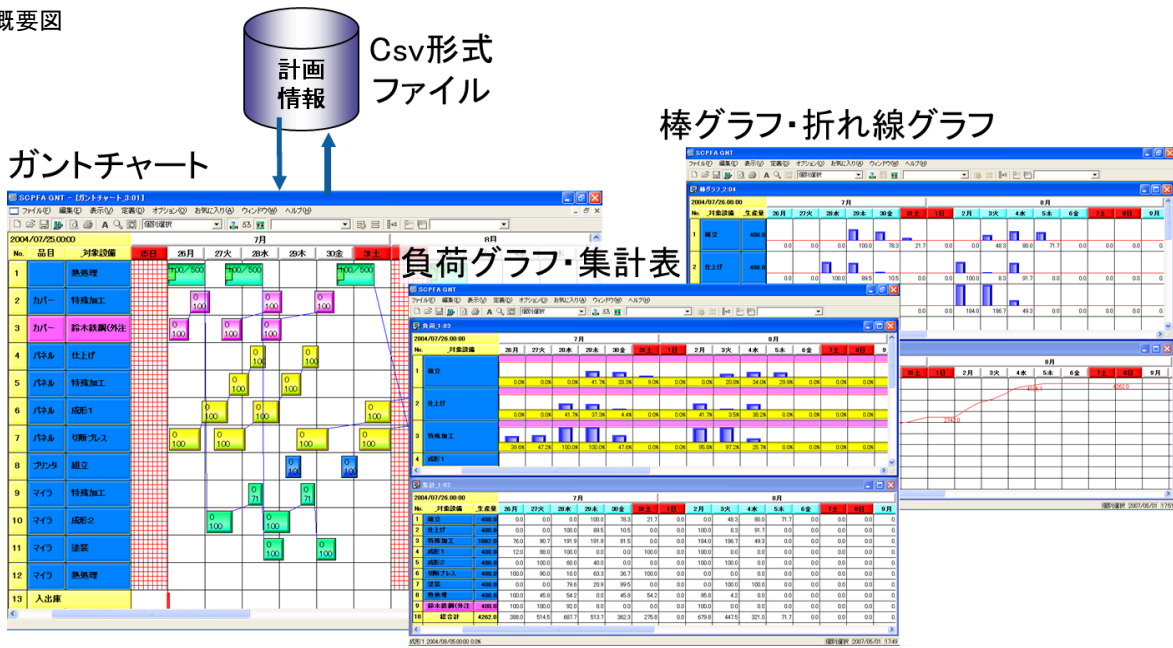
概要図

計画情報

Csv形式ファイル

棒グラフ・折れ線グラフ

ガントチャート

負荷グラフ・集計表

SCPFA GNT - [ガントチャート_3:01]

ファイル(F) 編集(E) 表示(V) 定義(D) オプション(O) お気に入り(A) ウィンドウ(W) ヘルプ(H)

個別選択

2004/07/25 00:00

| No. | 品目 | 対象設備 | 25日 | 26月 | 27火 | 28水 | 29木 | 30金 | 31土 |
|---|---|---|---|---|---|---|---|---|---|
| 1 | | 熱処理 | | 100/500 | 100/500 | | | 100/500 | |
| 2 | カバー | 特殊加工 | | 0 100 | | 0 100 | | 0 100 | |
| 3 | カバー | 鈴木鉄鋼(外注 | 0 100 | | 0 100 | | 0 100 | | |
| 4 | パネル | 仕上げ | | | | 0 100 | 0 100 | | |
| 5 | パネル | 特殊加工 | | | 0 100 | | 0 100 | | |
| 6 | パネル | 成形1 | | | 0 100 | 0 100 | | | 0 100 |
| 7 | パネル | 切断プレス | 0 100 | | 0 100 | | 0 100 | | |
| 8 | プリンタ | 組立 | | | | | 0 100 | 0 100 | |
| 9 | マイラ | 特殊加工 | | | | 0 71 | 0 71 | | |
| 10 | マイラ | 成形2 | | | 0 100 | 0 100 | | | |
| 11 | マイラ | 塗装 | | | | 0 100 | 0 100 | | |
| 12 | マイラ | 熱処理 | | | | | | | |
| 13 | 入出庫 | | | | | | | | |

7月 8月

SCPFA GNT

棒グラフ_2:04

2004/07/26 00:00

| No. | 対象設備 | 生産量 | 26月 | 27火 | 28水 | 29木 | 30金 | 31土 | 1日 | 2月 | 3火 | 4水 | 5木 | 6金 | 7土 | 8日 | 9月 |
|---|---|---|---|---|---|---|---|---|---|---|---|---|---|---|---|---|---|
| 1 | 組立 | 400.0 | 0.0 | 0.0 | 0.0 | 100.0 | 78.3 | 21.7 | 0.0 | 0.0 | 48.3 | 80.0 | 71.7 | 0.0 | 0.0 | 0.0 | 0.0 |
| 2 | 仕上げ | 400.0 | 0.0 | 0.0 | 100.0 | 89.5 | 10.5 | 0.0 | 100.0 | 8.3 | 91.7 | 0.0 | 0.0 | 0.0 | 0.0 | 0.0 | 0.0 |
| | | | | | | | | 0.0 | 184.0 | 186.7 | 49.3 | 0.0 | 0.0 | 0.0 | 0.0 | 0.0 | 0.0 |

SCPFA GNT

負荷_1:03

2004/07/26 00:00

| No. | 対象設備 | 26月 | 27火 | 28水 | 29木 | 30金 | 31土 | 1日 | 2月 | 3火 | 4水 | 5木 | 6金 | 7土 | 8日 | 9 |
|---|---|---|---|---|---|---|---|---|---|---|---|---|---|---|---|---|
| 1 | 組立 | 0.0% | 0.0% | 0.0% | 41.7% | 33.3% | 0.0% | 0.0% | 0.0% | 20.0% | 34.0% | 29.9% | 0.0% | 0.0% | 0.0% | |
| 2 | 仕上げ | 0.0% | 0.0% | 41.7% | 37.2% | 4.4% | 0.0% | 0.0% | 41.7% | 3.5% | 38.2% | 0.0% | 0.0% | 0.0% | 0.0% | |
| 3 | 特殊加工 | 39.6% | 47.2% | 100.0% | 100.0% | 47.6% | 0.0% | 0.0% | 95.8% | 97.2% | 25.7% | 0.0% | 0.0% | 0.0% | 0.0% | |
| 4 | 成形1 | | | | | | | | | | | | | | | |

4262.0 2742.0

集計_1:02

2004/07/26 00:00

| No. | 対象設備 | 生産量 | 26月 | 27火 | 28水 | 29木 | 30金 | 31土 | 1日 | 2月 | 3火 | 4水 | 5木 | 6金 | 7土 | 8日 | 9月 |
|---|---|---|---|---|---|---|---|---|---|---|---|---|---|---|---|---|---|
| 1 | 組立 | 400.0 | 0.0 | 0.0 | 0.0 | 100.0 | 78.3 | 21.7 | 0.0 | 0.0 | 48.3 | 80.0 | 71.7 | 0.0 | 0.0 | 0.0 | 0.0 |
| 2 | 仕上げ | 400.0 | 0.0 | 0.0 | 100.0 | 89.5 | 10.5 | 0.0 | 100.0 | 8.3 | 91.7 | 0.0 | 0.0 | 0.0 | 0.0 | 0.0 | 0.0 |
| 3 | 特殊加工 | 1062.0 | 76.0 | 90.7 | 191.9 | 191.9 | 91.5 | 0.0 | 184.0 | 186.7 | 49.3 | 0.0 | 0.0 | 0.0 | 0.0 | 0.0 | 0.0 |
| 4 | 成形1 | 400.0 | 12.0 | 88.0 | 100.0 | 0.0 | 100.0 | 0.0 | 100.0 | 0.0 | 0.0 | 0.0 | 0.0 | 0.0 | 0.0 | 0.0 | 0.0 |
| 5 | 成形2 | 400.0 | 0.0 | 100.0 | 60.0 | 40.0 | 0.0 | 0.0 | 100.0 | 0.0 | 0.0 | 0.0 | 0.0 | 0.0 | 0.0 | 0.0 | 0.0 |
| 6 | 切断プレス | 400.0 | 100.0 | 90.0 | 10.0 | 63.3 | 36.7 | 100.0 | 0.0 | 0.0 | 0.0 | 0.0 | 0.0 | 0.0 | 0.0 | 0.0 | 0.0 |
| 7 | 塗装 | 400.0 | 0.0 | 0.0 | 79.6 | 20.9 | 99.5 | 0.0 | 0.0 | 100.0 | 100.0 | 0.0 | 0.0 | 0.0 | 0.0 | 0.0 | 0.0 |
| 8 | 熱処理 | 400.0 | 0.0 | 45.8 | 54.2 | 0.0 | 45.8 | 54.2 | 0.0 | 95.8 | 4.2 | 0.0 | 0.0 | 0.0 | 0.0 | 0.0 | 0.0 |
| 9 | 鈴木鉄鋼(外注 | 400.0 | 100.0 | 100.0 | 92.0 | 8.0 | 0.0 | 0.0 | 100.0 | 0.0 | 0.0 | 0.0 | 0.0 | 0.0 | 0.0 | 0.0 | 0.0 |
| 10 | 総合計 | 4262.0 | 388.0 | 514.5 | 687.7 | 513.7 | 362.3 | 275.8 | 0.0 | 679.8 | 447.5 | 321.0 | 71.7 | 0.0 | 0.0 | 0.0 | 0.0 |

成形1 2004/08/05 00:00 0.0%

個別選択 2007/05/01 17:49

個別選択 2007/05/01 17:51